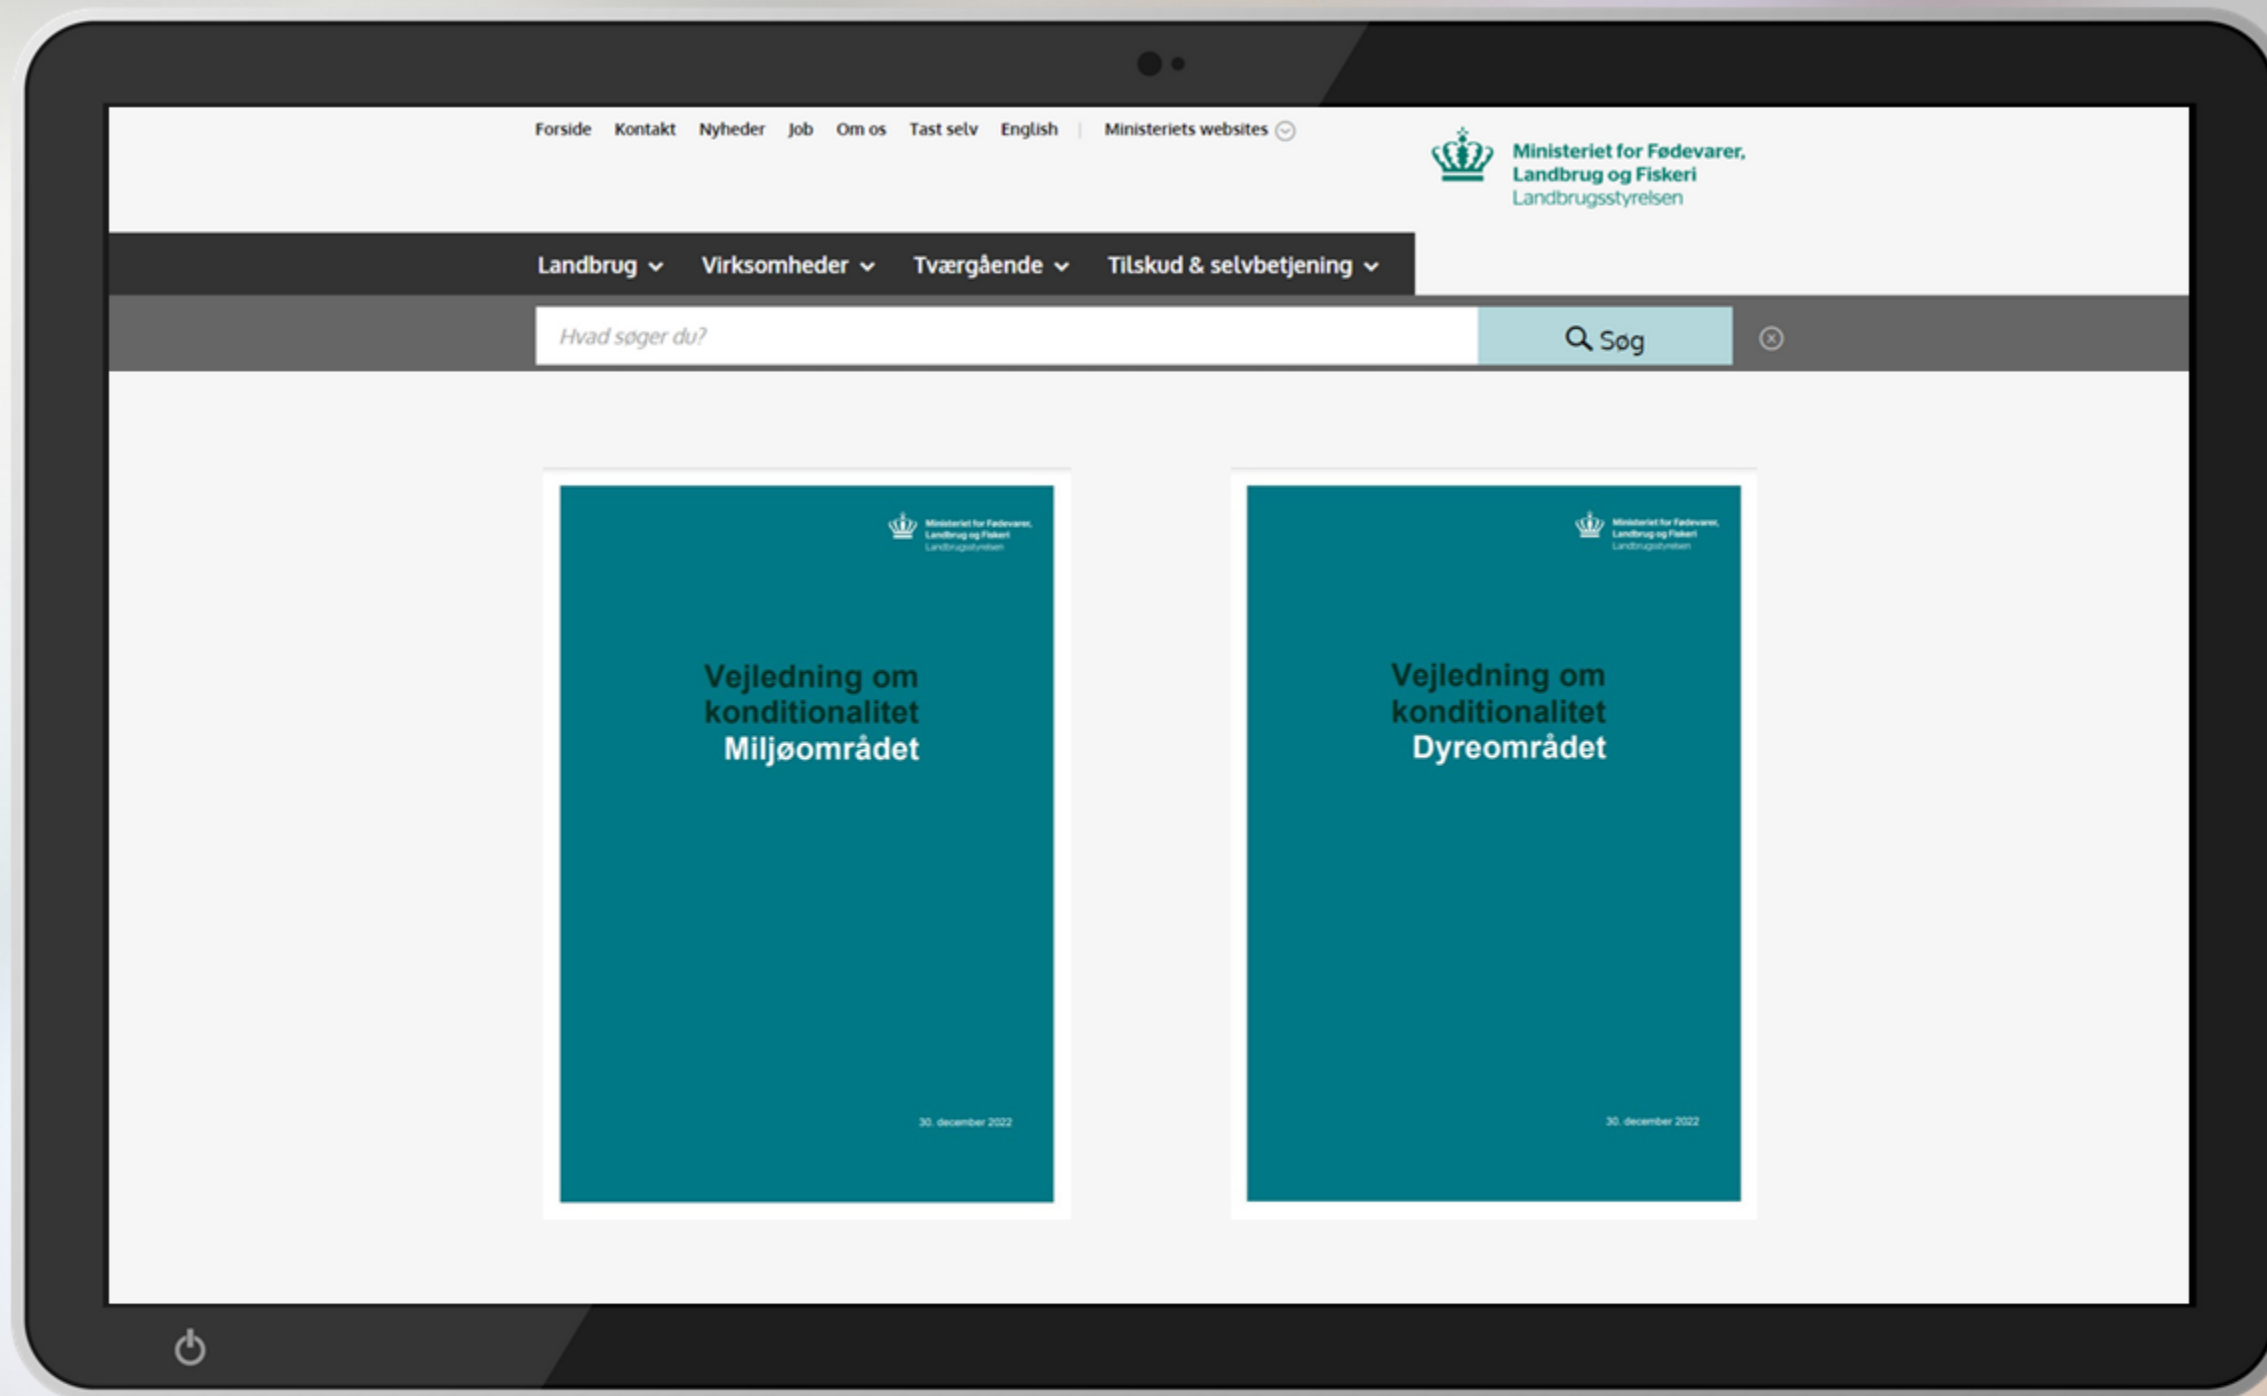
Forside Kontakt Nyheder Job Om os Tast selv English | Ministeriets websites

Ministeriet for Fødevarer, Landbrug og Fiskeri
Landbrugsstyrelsen

Landbrug Virksomheder Tværgående Tilskud & selvbetjening

Hvad søger du?

Søg

Ministeriet for Fødevarer, Landbrug og Fiskeri
Landbrugsstyrelsen

Vejledning om konditionalitet
Miljøområdet

30. december 2022

Ministeriet for Fødevarer, Landbrug og Fiskeri
Landbrugsstyrelsen

Vejledning om konditionalitet
Dyreområdet

30. december 2022